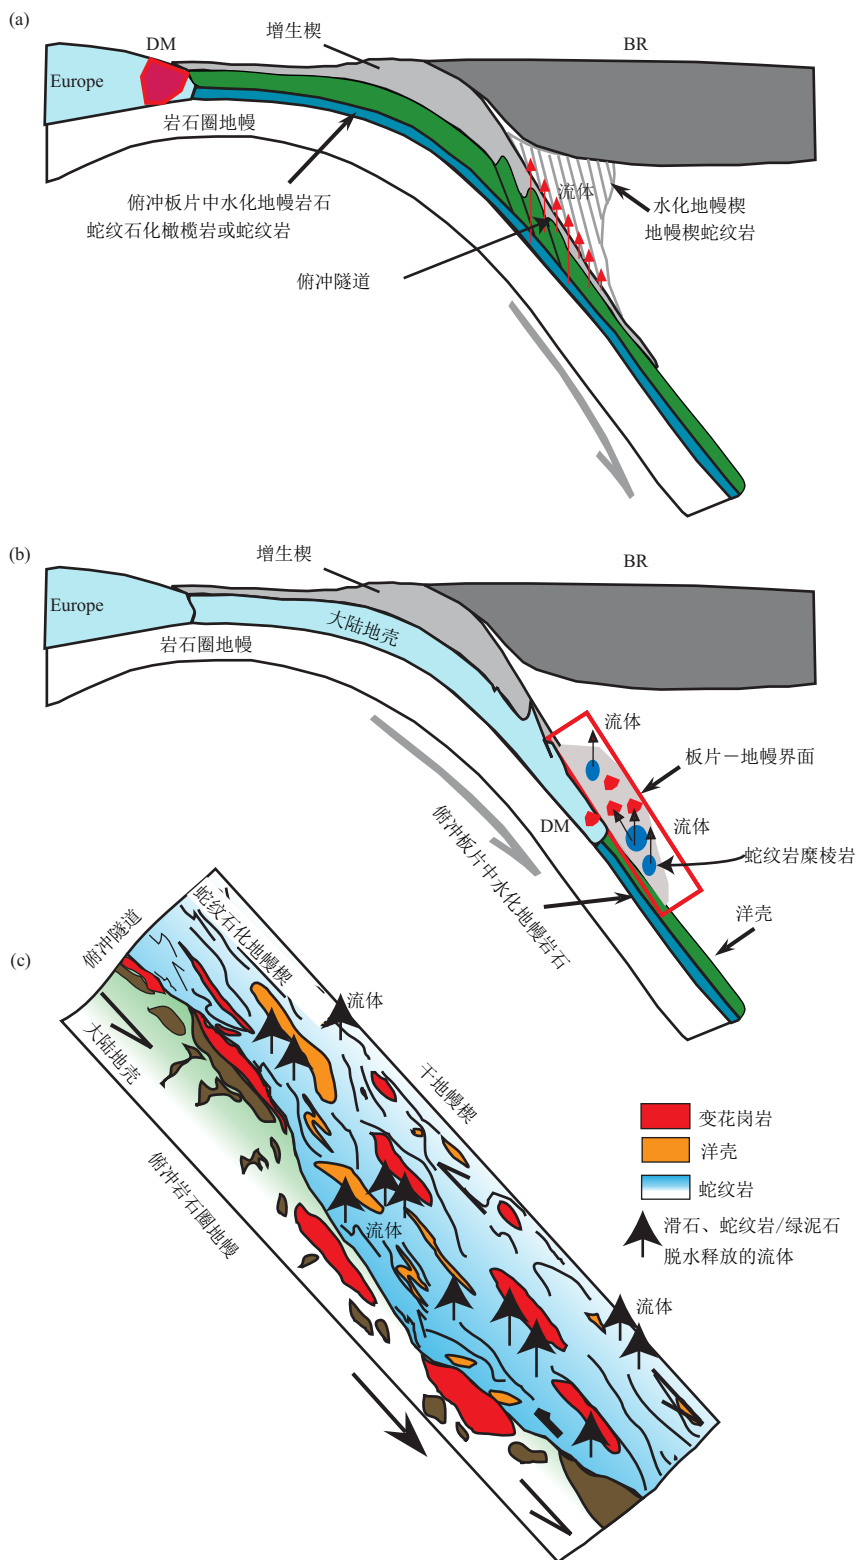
(a)

DM

增生楔

BR

Europe

岩石圈地幔

俯冲板片中水化地幔岩石
蛇纹石化橄榄岩或蛇纹岩

流体

水化地幔楔
地幔楔蛇纹岩

俯冲隧道

(b)

增生楔

BR

Europe

岩石圈地幔

大陆地壳

流体

板片一地幔界面

DM

流体

蛇纹岩糜棱岩

俯冲板片中水化地幔岩石

洋壳

(c)

俯冲隧道

蛇纹石化地幔楔

流体

大陆地壳

干地幔楔

变花岗岩

洋壳

蛇纹岩

流体

滑石、蛇纹岩/绿泥石
脱水释放的流体

俯冲岩石圈地幔

流体